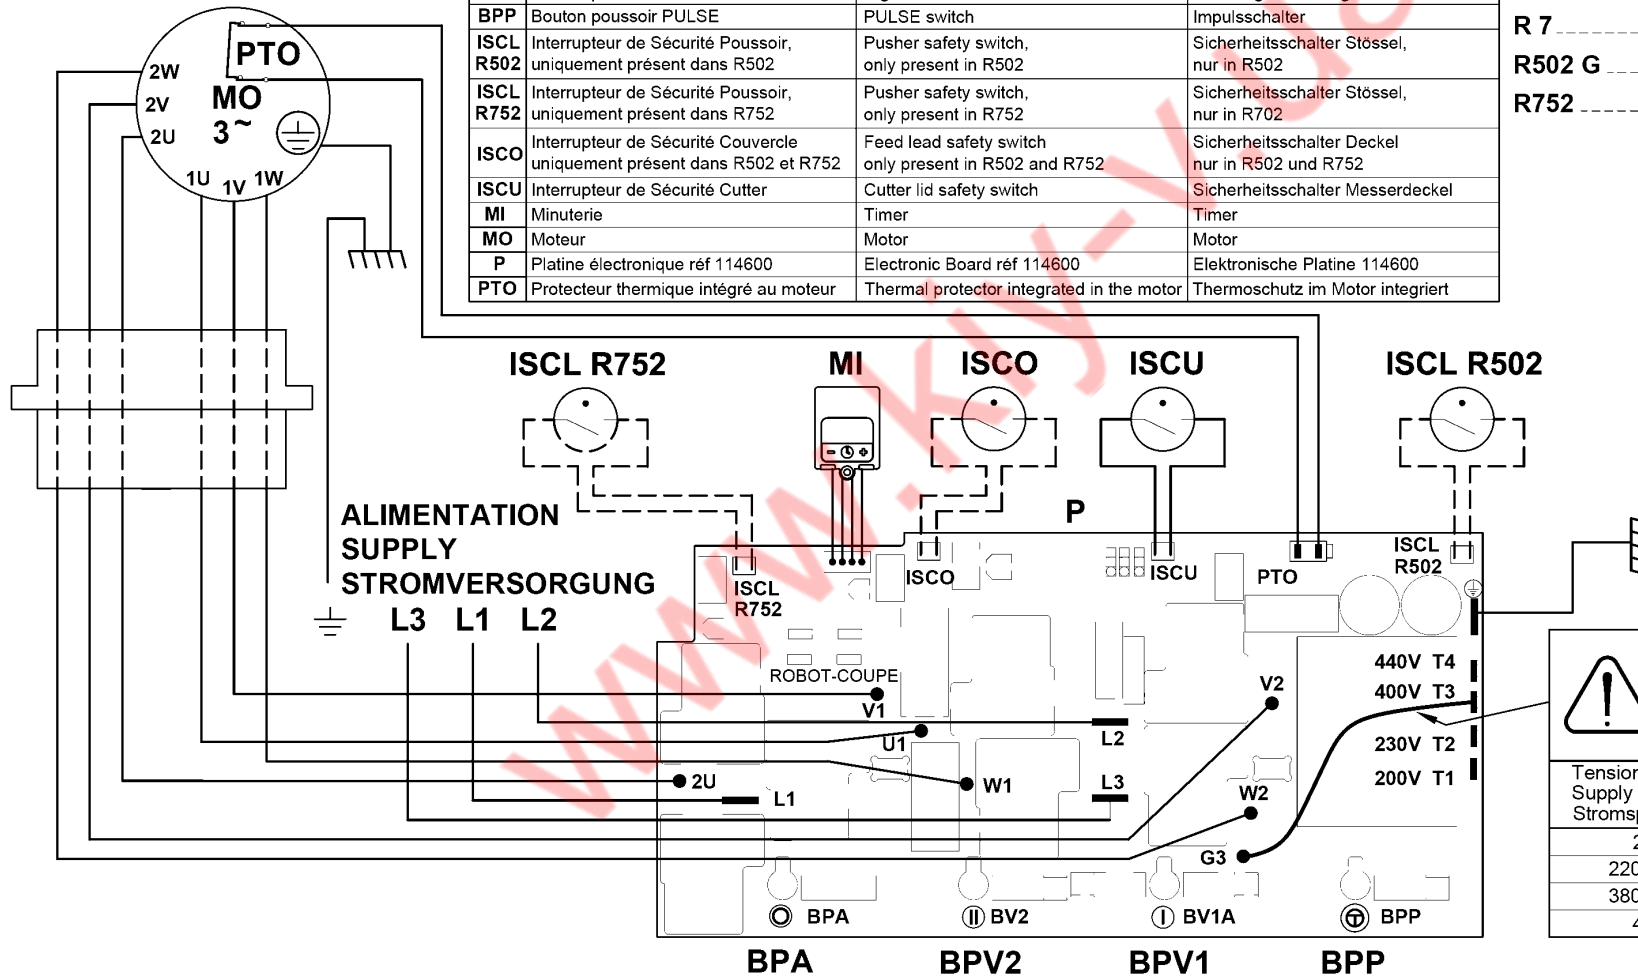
| BPP | Bouton poussoir PULSE | PULSE switch | Impulsschalter |
|---|---|---|---|
| ISCL R502 | Interrupteur de Sécurité Poussoir, uniquement présent dans R502 | Pusher safety switch, only present in R502 | Sicherheitsschalter Stössel, nur in R502 |
| ISCL R752 | Interrupteur de Sécurité Poussoir, uniquement présent dans R752 | Pusher safety switch, only present in R752 | Sicherheitsschalter Stössel, nur in R702 |
| ISCO | Interrupteur de Sécurité Couvercle uniquement présent dans R502 et R752 | Feed lead safety switch only present in R502 and R752 | Sicherheitsschalter Deckel nur in R502 und R752 |
| ISCU | Interrupteur de Sécurité Cutter | Cutter lid safety switch | Sicherheitsschalter Messerdeckel |
| MI | Minuterie | Timer | Timer |
| MO | Moteur | Motor | Motor |
| P | Platine électronique réf 114600 | Electronic Board réf 114600 | Elektronische Platine 114600 |
| PTO | Protecteur thermique intégré au moteur | Thermal protector integrated in the motor | Thermoschutz im Motor integriert |

R 7
R502 G
R752

PTO
MO
3~
2W
2V
2U
1U
1V
1W

ISCL R752
MI
ISCO
ISCU
ISCL R502

ALIMENTATION
SUPPLY
STROMVERSORGUNG
L3 L1 L2

P
ISCL R752
ISCO
ISCU
PTO
ISCL R502
ROBOT-COUPE
V1
U1
2U
L1
W1
L2
L3
V2
W2
G3
440V T4
400V T3
230V T2
200V T1
BPA
BV2
BV1A
BPP

BPA BPV2 BPV1 BPP

Tensio
Supply
Stromsp
2
220
380
4

www.kiy-v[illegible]